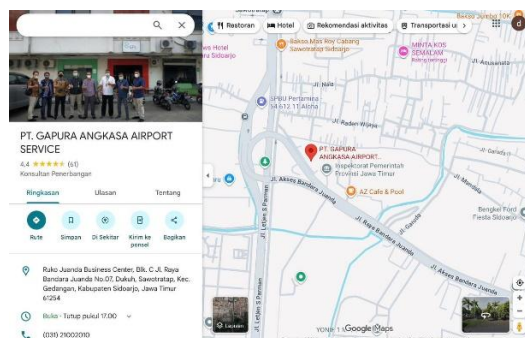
PT. GAPURA ANGKASA AIRPORT SERVICE

4,4 ★★★★★ (61)

Konsultan Penerbangan

Ringkasan

Ulasan

Tentang

Rute

Simpan

Di Sekitar

Kirim ke ponsel

Bagikan

Ruko Juanda Business Center, Blk. C Jl. Raya Bandara Juanda No.07, Dukuh, Sawotratap, Kec. Gedangan, Kabupaten Sidoarjo, Jawa Timur 61254

Buka · Tutup pukul 17.00

(031) 21002010

Restoran

Hotel

Rekomendasi aktivitas

Transportasi u

Bakso Juanda 86

Bakso Mas Kov Cabang Sawotratap Sidoarjo

vis Hotel

MINTA KOS SEMALAM

SPBU Pertamina 54.612.11 Aloha

Jl. Raden Wijaya

PT. GAPURA ANGKASA AIRPORT...

Inspektorat Pemerintah Provinsi Jawa Timur

AZ Cafe & Pool

Jl. Akses Bandara Juanda

Jl. Raya Bandara Juanda

Jl. Letjen S. Parman

Jl. Mandala

Bengkel Ford Fiesta Sidoarjo

Lapisan

Google Maps